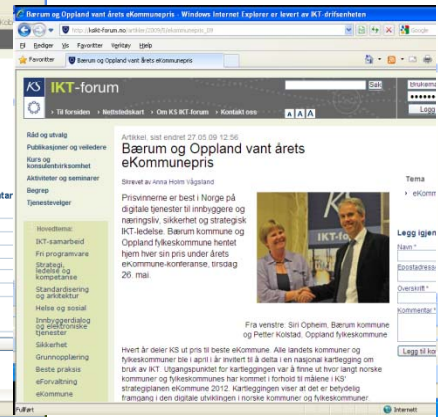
Bærum og Oppland vant årets eKommunepris - Windows Internet Explorer er levert av IKT-driftsenheten

http://www.ikt-forum.no/artikkel/2009/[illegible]

Fil Rediger Vis Favoritter Verktøy Hjelp

Favoritter

Bærum og Oppland vant årets eKommunepris

KS IKT-forum

Søk

Brukernavn

Logg

› Til forsiden › Nettstedskart › Om KS IKT-forum › Kontakt oss

A A A

Råd og utvalg

Publikasjoner og veiledere

Kurs og konsulenttjenester

Aktiviteter og seminarer

Begrep

Tjenestevelger

Hovedtema:

IKT-samarbeid

Fri programvare

Strategi, ledelse og kompetanse

Standardisering og arkitektur

Helse og sosial

Innbyggerdialog og elektroniske tjenester

Sikkerhet

Grunnopplæring

Beste praksis

eForvaltning

eKommune

Artikkel, sist endret 27.05.09 12:56

Bærum og Oppland vant årets eKommunepris

Skrevet av Anna Holm Vågsland

Prisvinnerne er best i Norge på digitale tjenester til innbyggere og næringsliv, sikkerhet og strategisk IKT-ledelse. Bærum kommune og Oppland fylkeskommune hentet hjem hver sin pris under årets eKommune-konferanse, tirsdag 26. mai.

Fra venstre: Siri Opheim, Bærum kommune og Petter Kolstad, Oppland fylkeskommune

Hvert år deler KS ut pris til beste eKommune. Alle landets kommuner og fylkeskommuner ble i april i år invitert til å delta i en nasjonal kartlegging om bruk av IKT. Utgangspunktet for kartleggingen var å finne ut hvor langt norske kommuner og fylkeskommunes har kommet i forhold til målene i KS' strategiplanen eKommune 2012. Kartleggingen viser at det er betydelig framgang i den digitale utviklingen i norske kommuner og fylkeskommuner.

Tema

› eKom

Legg igjen

Navn *

Epostadresse

Overskrift *

Kommentar *

Legg til ko

Ferdig

Internett